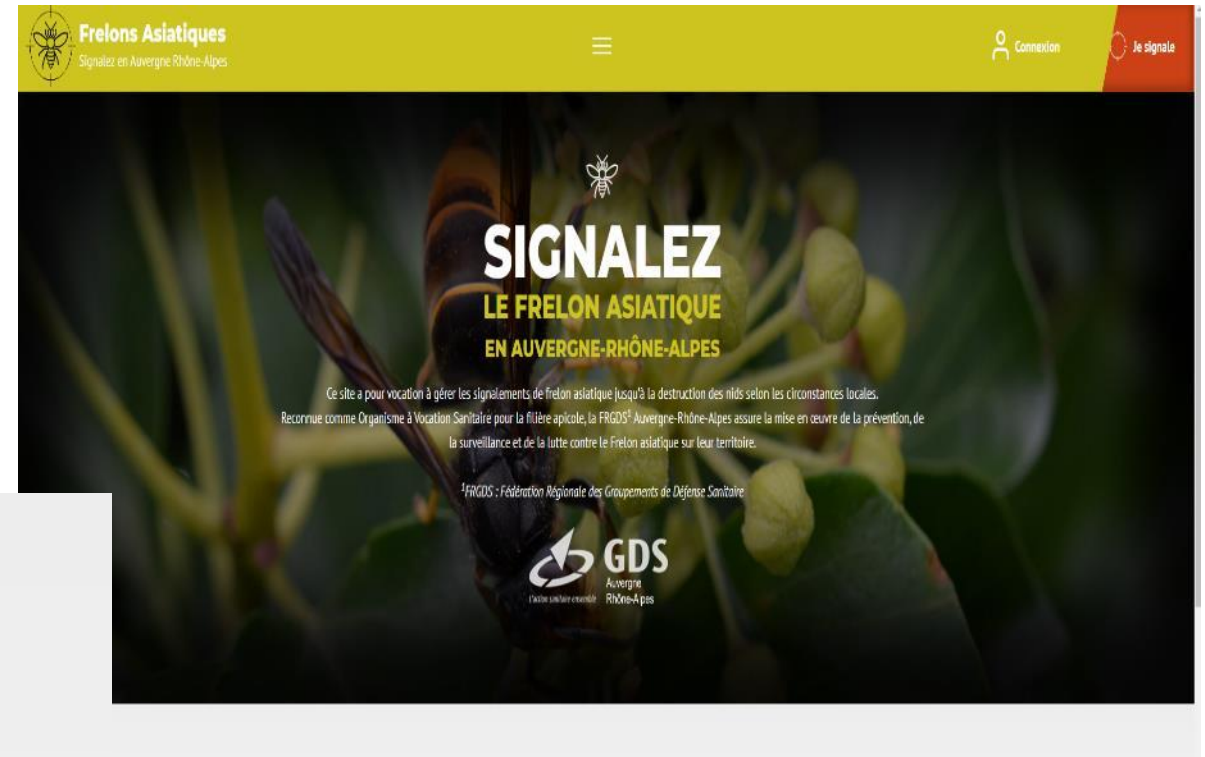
Frelons Asiatiques
Signalez en Auvergne Rhône-Alpes

Connexion

Je signale

SIGNALEZ
LE FRELON ASIATIQUE
EN AUVERGNE-RHÔNE-ALPES

Ce site a pour vocation à gérer les signalements de frelon asiatique jusqu'à la destruction des nids selon les circonstances locales. Reconnue comme Organisme à Vocation Sanitaire pour la filière apicole, la FRGDS$^1$ Auvergne-Rhône-Alpes assure la mise en œuvre de la prévention, de la surveillance et de la lutte contre le Frelon asiatique sur leur territoire.

$^1$FRGDS : Fédération Régionale des Groupements de Défense Sanitaire

GDS
Auvergne
Rhône-Alpes
L'action sanitaire ensemble